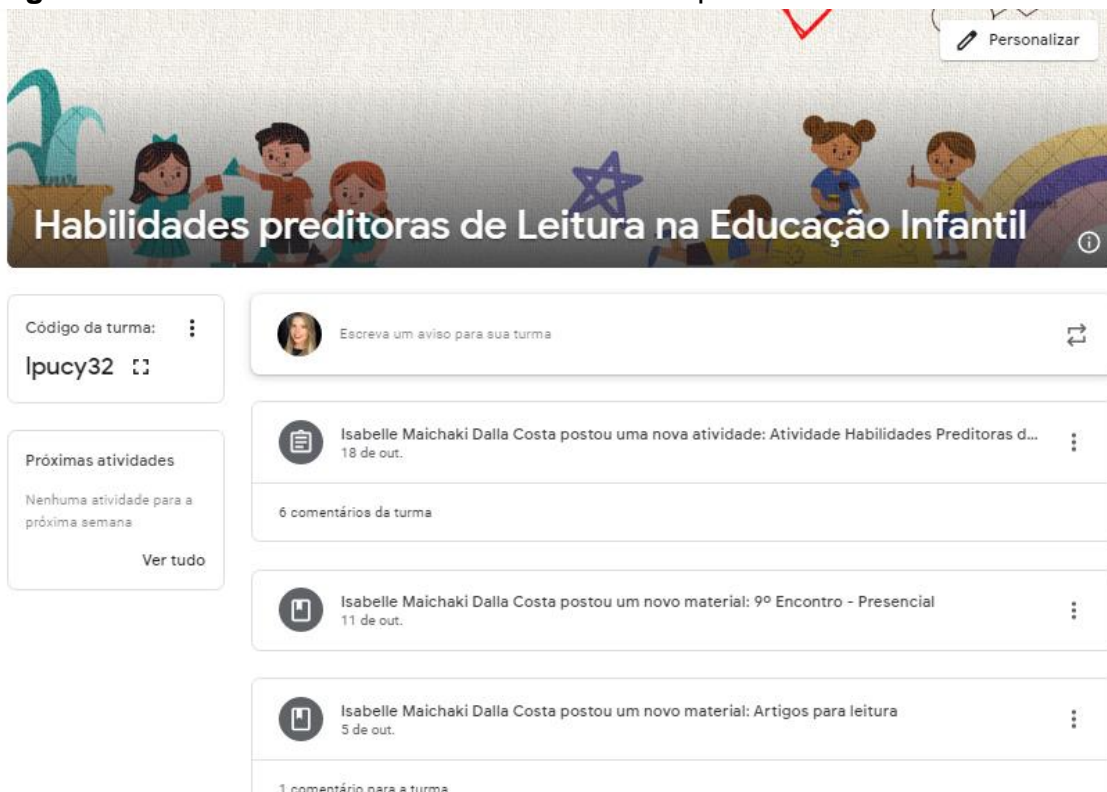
Personalizar

Habilidades preditoras de Leitura na Educação Infantil

Código da turma:

lpucy32

Próximas atividades

Nenhuma atividade para a próxima semana

Ver tudo

Escreva um aviso para sua turma

Isabelle Maichaki Dalla Costa postou uma nova atividade: Atividade Habilidades Preditoras d...
18 de out.

6 comentários da turma

Isabelle Maichaki Dalla Costa postou um novo material: 9º Encontro - Presencial
11 de out.

Isabelle Maichaki Dalla Costa postou um novo material: Artigos para leitura
5 de out.

1 comentário para a turma